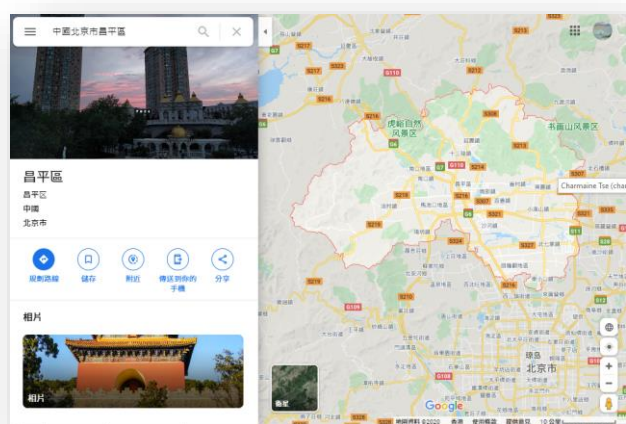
中國北京市昌平區

昌平區
昌平区
中國
北京市

規劃路線
儲存
附近
傳送到你的手機
分享

相片

相片

Charmaine Tse (cha

S217
S216
S218
G110
G6
G7
S219
S216
S310
G108
S321
S323
S207
G109
S307
S308
S309
S322
S324
S216
G6

北京市
衛星
Google
地圖資料 ©2020
條款
意見回饋
10 公里